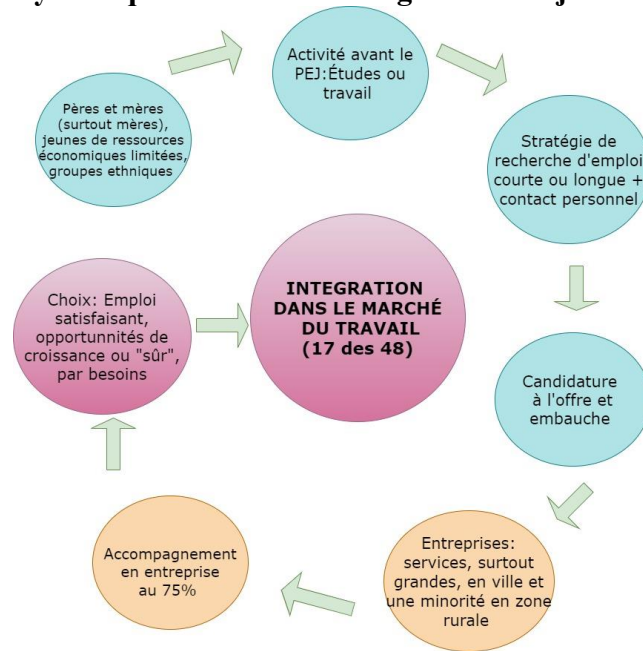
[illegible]

Pères et mères (surtout mères), jeunes de ressources économiques limitées, groupes ethniques

Activité avant le PEJ:Études ou travail

Stratégie de recherche d'emploi courte ou longue + contact personnel

Candidature à l'offre et embauche

Entreprises: services, surtout grandes, en ville et une minorité en zone rurale

Accompagnement en entreprise au 75%

Choix: Emploi satisfaisant, opportunnités de croissance ou "sûr", par besoins

INTEGRATION DANS LE MARCHÉ DU TRAVAIL (17 des 48)